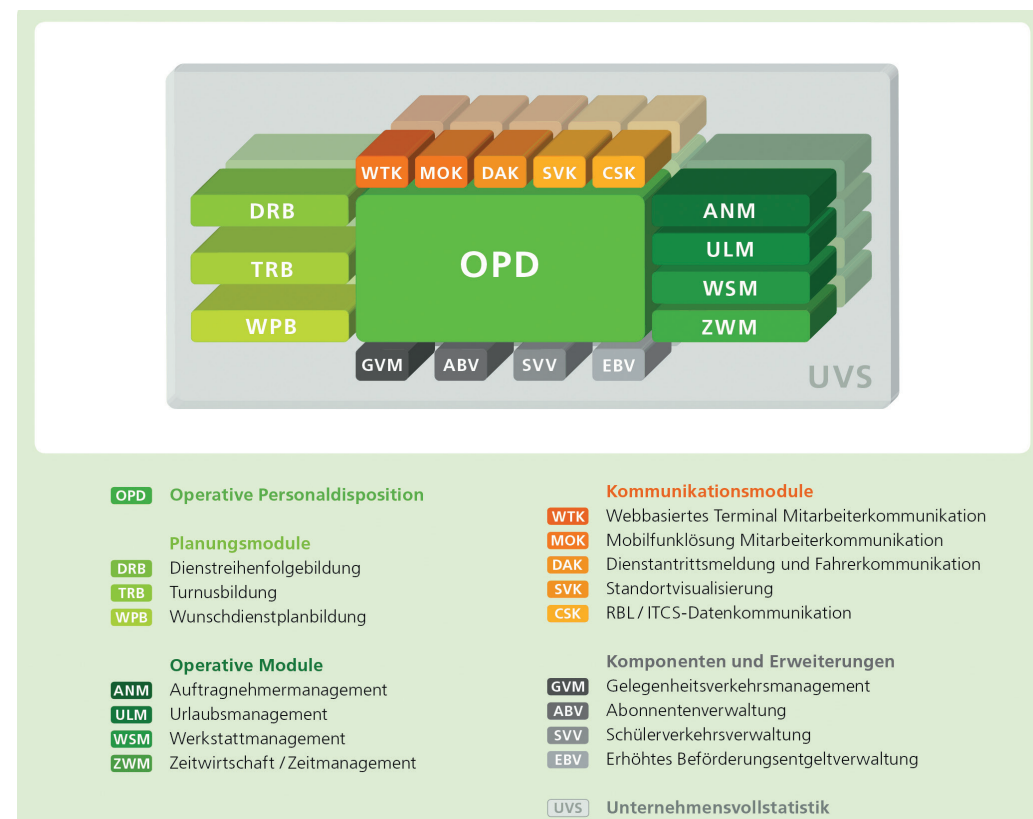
WTK MOK DAK SVK CSK

DRB
TRB
WPB

OPD

ANM
ULM
WSM
ZWM

GVM ABV SVV EBV

UVS

OPD Operative Personaldisposition

Planungsmodule
DRB Dienstreihenfolgebildung
TRB Turnusbildung
WPB Wunschdienstplanbildung

Operative Module
ANM Auftragnehmermanagement
ULM Urlaubsmanagement
WSM Werkstattmanagement
ZWM Zeitwirtschaft / Zeitmanagement

Kommunikationsmodule
WTK Webbasiertes Terminal Mitarbeiterkommunikation
MOK Mobilfunklösung Mitarbeiterkommunikation
DAK Dienstantrittsmeldung und Fahrerkommunikation
SVK Standortvisualisierung
CSK RBL / ITCS-Datenkommunikation

Komponenten und Erweiterungen
GVM Gelegenheitsverkehrsmanagement
ABV Abonnentenverwaltung
SVV Schülerverkehrsverwaltung
EBV Erhöhtes Beförderungsentgeltverwaltung

UVS Unternehmensvollstatistik